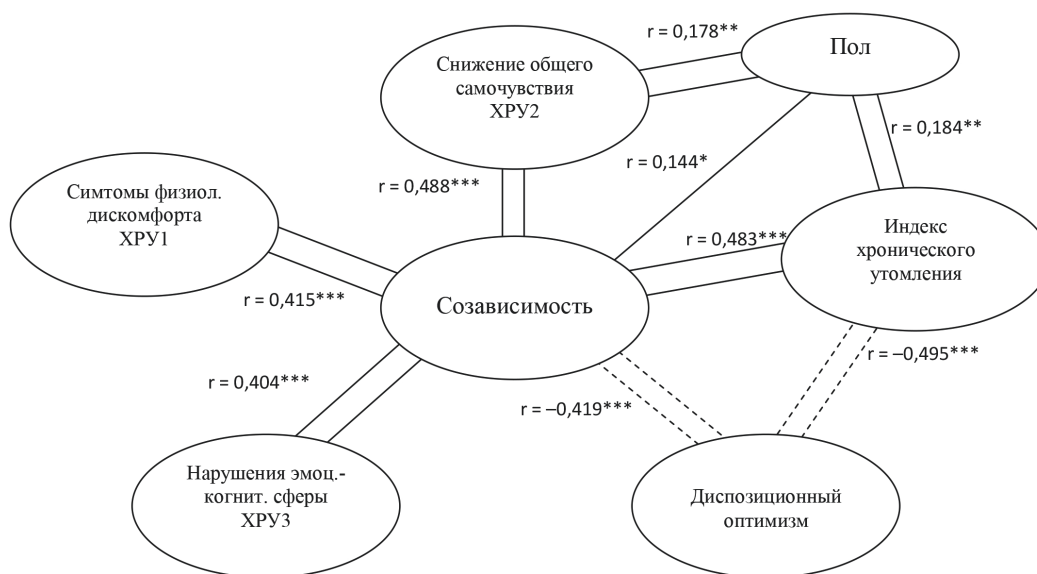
r = 0,178**

Пол

Снижение общего самочувствия ХРУ2

r = 0,184**

r = 0,144*

r = 0,488***

Симтомы физиол. дискомфорта ХРУ1

r = 0,483***

Индекс хронического утомления

r = 0,415***

Созависимость

r = –0,495***

r = 0,404***

r = –0,419***

Нарушения эмоц.-когнит. сферы ХРУ3

Диспозиционный оптимизм